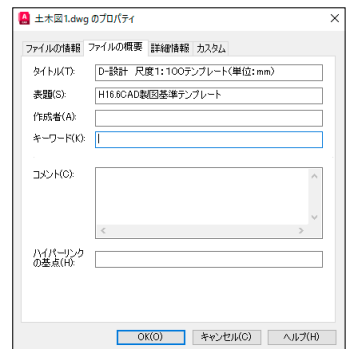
土木図1.dwg のプロパティ

×

ファイルの情報 ファイルの概要 詳細情報 カスタム

タイトル(T): D-設計 尺度1:100テンプレート(単位:mm)

表題(S): H16.6CAD製図基準テンプレート

作成者(A):

キーワード(K):

コメント(C):

ハイパーリンクの基点(H):

OK(O) キャンセル(C) ヘルプ(H)